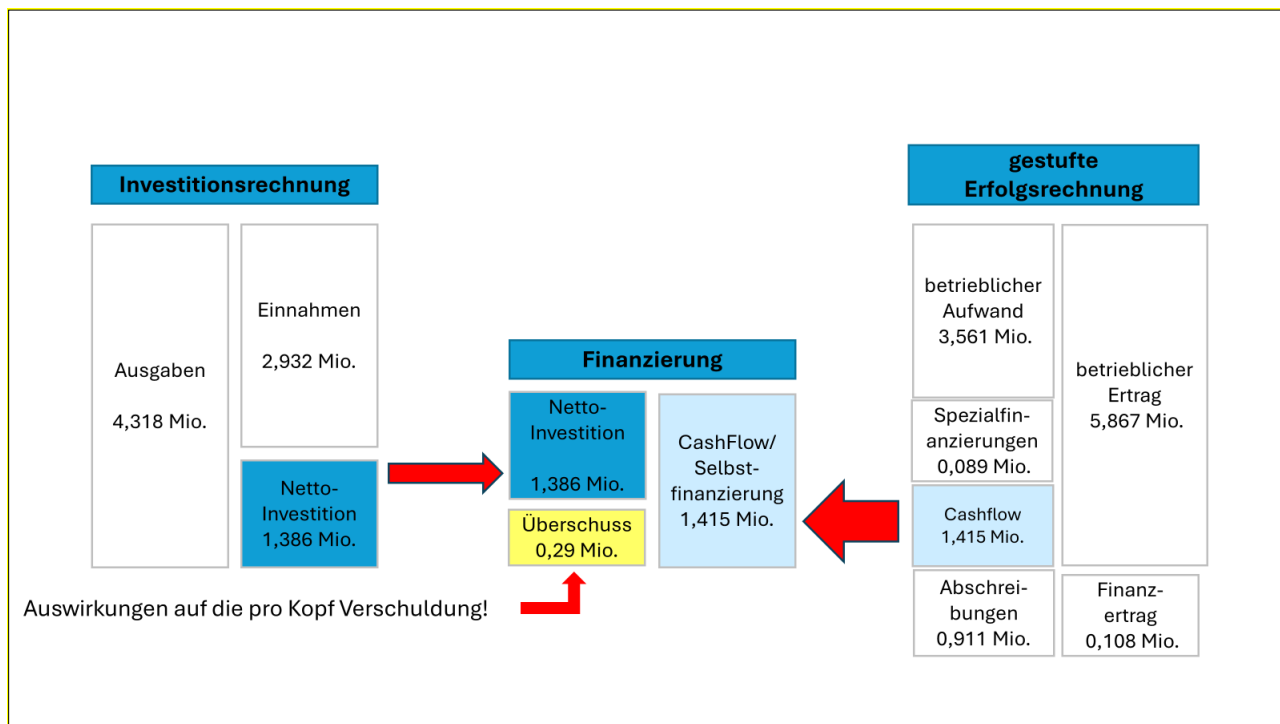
Investitionsrechnung

Ausgaben

4,318 Mio.

Einnahmen

2,932 Mio.

Netto-Investition 1,386 Mio.

Finanzierung

Netto-Investition

1,386 Mio.

Überschuss 0,29 Mio.

CashFlow/ Selbstfinanzierung 1,415 Mio.

Auswirkungen auf die pro Kopf Verschuldung!

gestufte Erfolgsrechnung

betrieblicher Aufwand 3,561 Mio.

Spezialfinanzierungen 0,089 Mio.

Cashflow 1,415 Mio.

Abschreibungen 0,911 Mio.

betrieblicher Ertrag 5,867 Mio.

Finanzertrag 0,108 Mio.